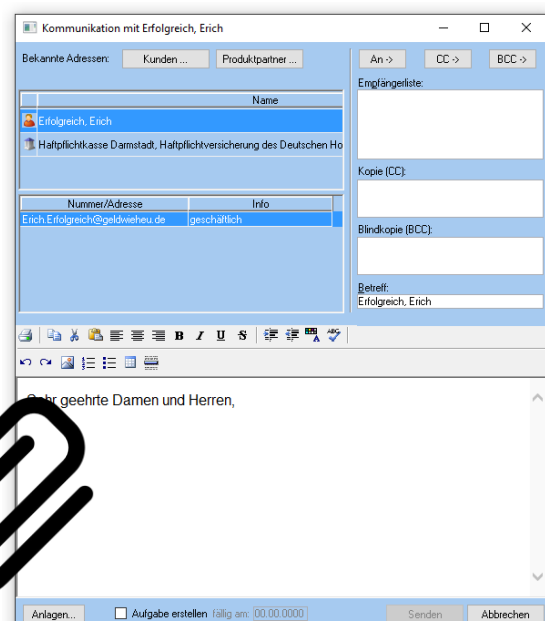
Kommunikation mit Erfolgreich, Erich

Bekannte Adressen: Kunden ... Produktpartner ...

An -> CC -> BCC ->

| Name |
|---|
| Erfolgreich, Erich |
| Haftpflichtkasse Darmstadt, Haftpflichtversicherung des Deutschen Ho |

| Nummer/Adresse | Info |
|---|---|
| Erich.Erfolgreich@geldwieheu.de | geschäftlich |

Empfängerliste:

Kopie (CC):

Blindkopie (BCC):

Betreff:
Erfolgreich, Erich

B I U S

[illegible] geehrte Damen und Herren,

Anlagen... Aufgabe erstellen fällig am: 00.00.0000 Senden Abbrechen